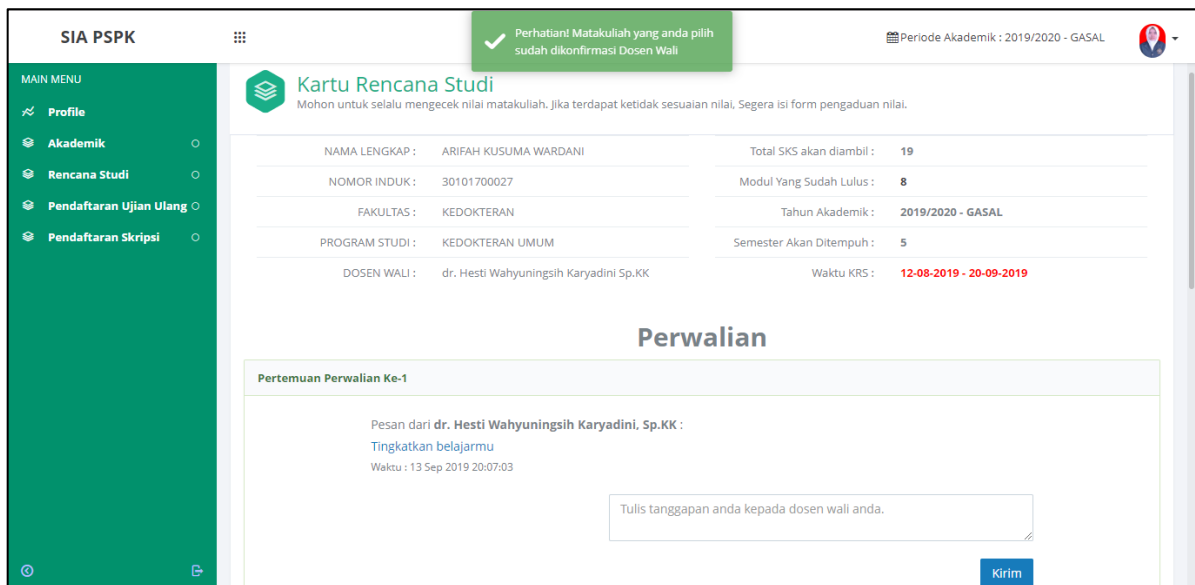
SIA PSPK

Perhatian! Matakuliah yang anda pilih sudah dikonfirmasi Dosen Wali

Periode Akademik : 2019/2020 - GASAL

MAIN MENU
Profile
Akademik
Rencana Studi
Pendaftaran Ujian Ulang
Pendaftaran Skripsi

Kartu Rencana Studi
Mohon untuk selalu mengecek nilai matakuliah. Jika terdapat ketidak sesuaian nilai, Segera isi form pengaduan nilai.

| NAMA LENGKAP : | ARIFAH KUSUMA WARDANI | Total SKS akan diambil : | 19 |
|---|---|---|---|
| NOMOR INDUK : | 30101700027 | Modul Yang Sudah Lulus : | 8 |
| FAKULTAS : | KEDOKTERAN | Tahun Akademik : | 2019/2020 - GASAL |
| PROGRAM STUDI : | KEDOKTERAN UMUM | Semester Akan Ditempuh : | 5 |
| DOSEN WALI : | dr. Hesti Wahyuningsih Karyadini Sp.KK | Waktu KRS : | 12-08-2019 - 20-09-2019 |

Perwalian

Pertemuan Perwalian Ke-1

Pesan dari dr. Hesti Wahyuningsih Karyadini, Sp.KK :
Tingkatkan belajarmu
Waktu : 13 Sep 2019 20:07:03

Tulis tanggapan anda kepada dosen wali anda.

Kirim